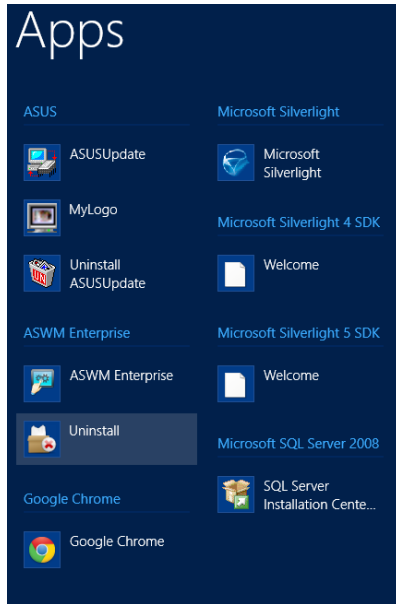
Apps

ASUS

ASUSUpdate

MyLogo

Uninstall ASUSUpdate

ASWM Enterprise

ASWM Enterprise

Uninstall

Google Chrome

Google Chrome

Microsoft Silverlight

Microsoft Silverlight

Microsoft Silverlight 4 SDK

Welcome

Microsoft Silverlight 5 SDK

Welcome

Microsoft SQL Server 2008

SQL Server Installation Cente...